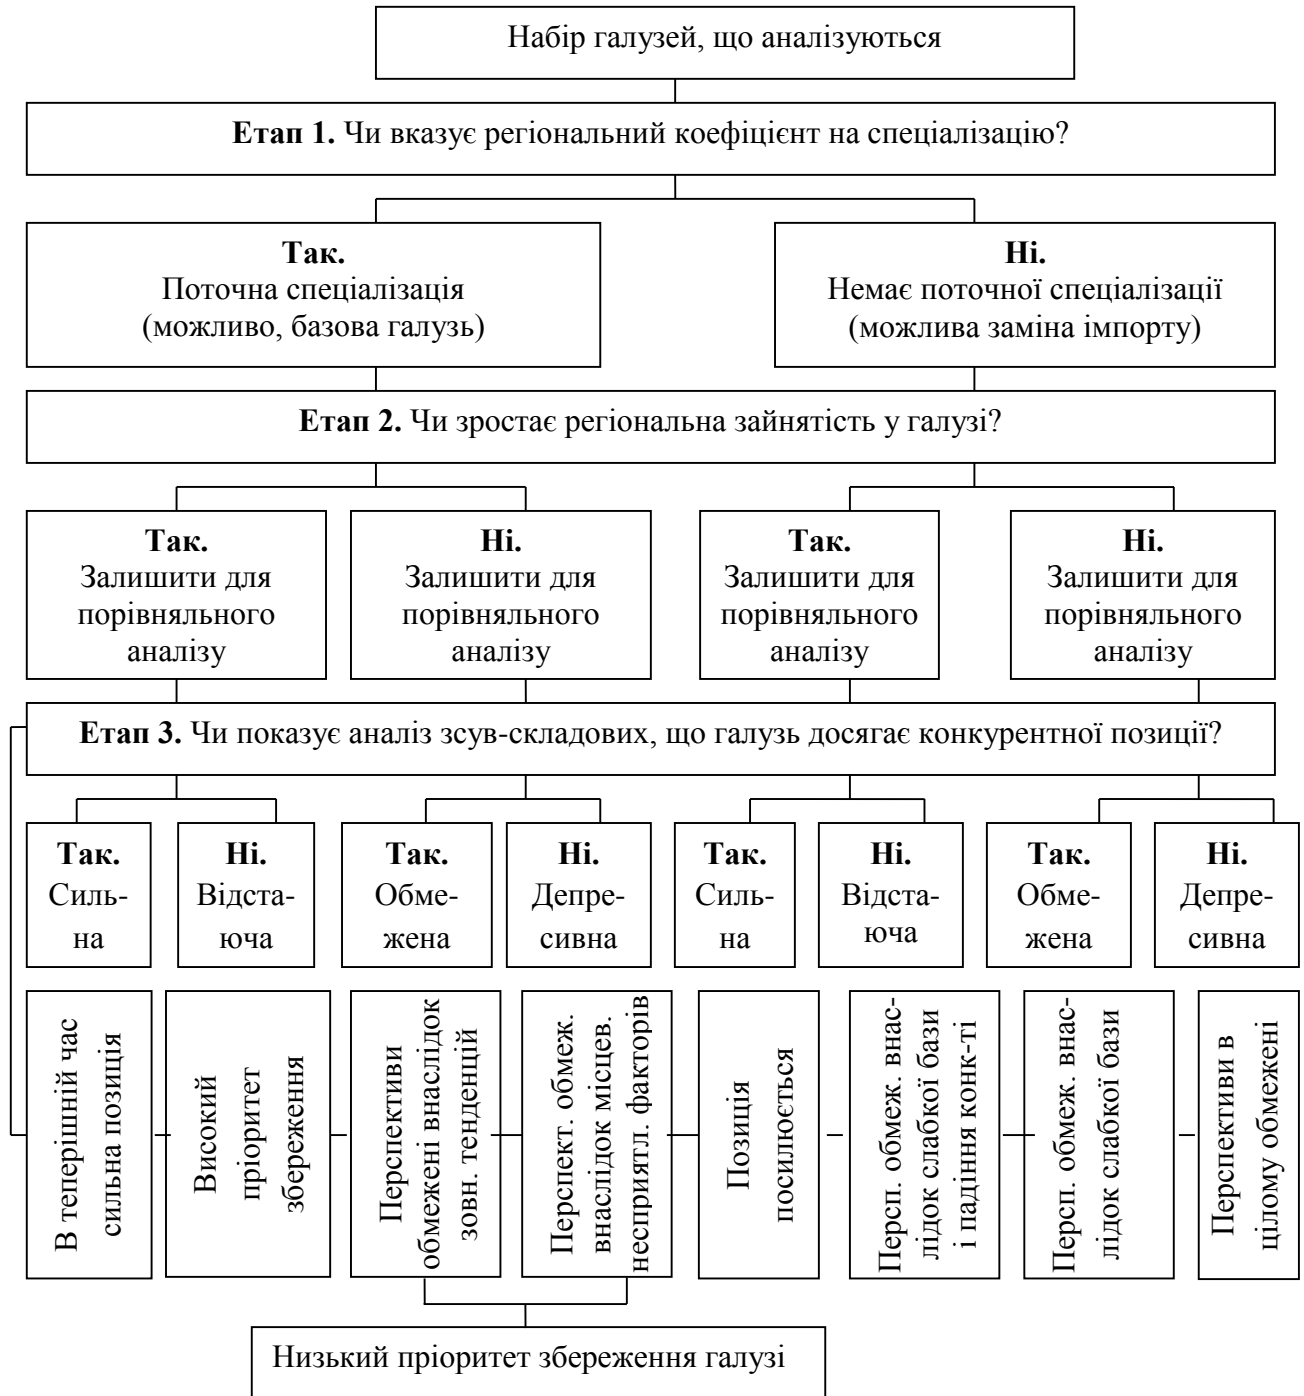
Набір галузей, що аналізуються

**Етап 1.** Чи вказує регіональний коефіцієнт на спеціалізацію?

**Так.** Поточна спеціалізація (можливо, базова галузь)

**Ні.** Немає поточної спеціалізації (можлива заміна імпорту)

**Етап 2.** Чи зростає регіональна зайнятість у галузі?

**Так.** Залишити для порівняльного аналізу

**Ні.** Залишити для порівняльного аналізу

**Так.** Залишити для порівняльного аналізу

**Ні.** Залишити для порівняльного аналізу

**Етап 3.** Чи показує аналіз зсув-складових, що галузь досягає конкурентної позиції?

**Так.** Сильна

**Ні.** Відстаюча

**Так.** Обмежена

**Ні.** Депресивна

**Так.** Сильна

**Ні.** Відстаюча

**Так.** Обмежена

**Ні.** Депресивна

В теперішній час сильна позиція

Високий пріоритет збереження

Перспективи обмежені внаслідок зовн. тенденцій

Перспект. обмеж. внаслідок місцев. несприятл. факторів

Позиція посилюється

Персп. обмеж. внаслідок слабкої бази і падіння конк-ті

Персп. обмеж. внаслідок слабкої бази

Перспективи в цілому обмежені

Низький пріоритет збереження галузі